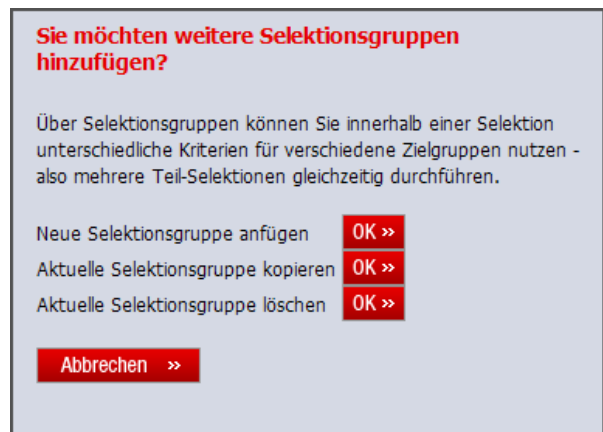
Sie möchten weitere Selektionsgruppen hinzufügen?

Über Selektionsgruppen können Sie innerhalb einer Selektion unterschiedliche Kriterien für verschiedene Zielgruppen nutzen - also mehrere Teil-Selektionen gleichzeitig durchführen.

Neue Selektionsgruppe anfügen OK »
Aktuelle Selektionsgruppe kopieren OK »
Aktuelle Selektionsgruppe löschen OK »

Abbrechen »